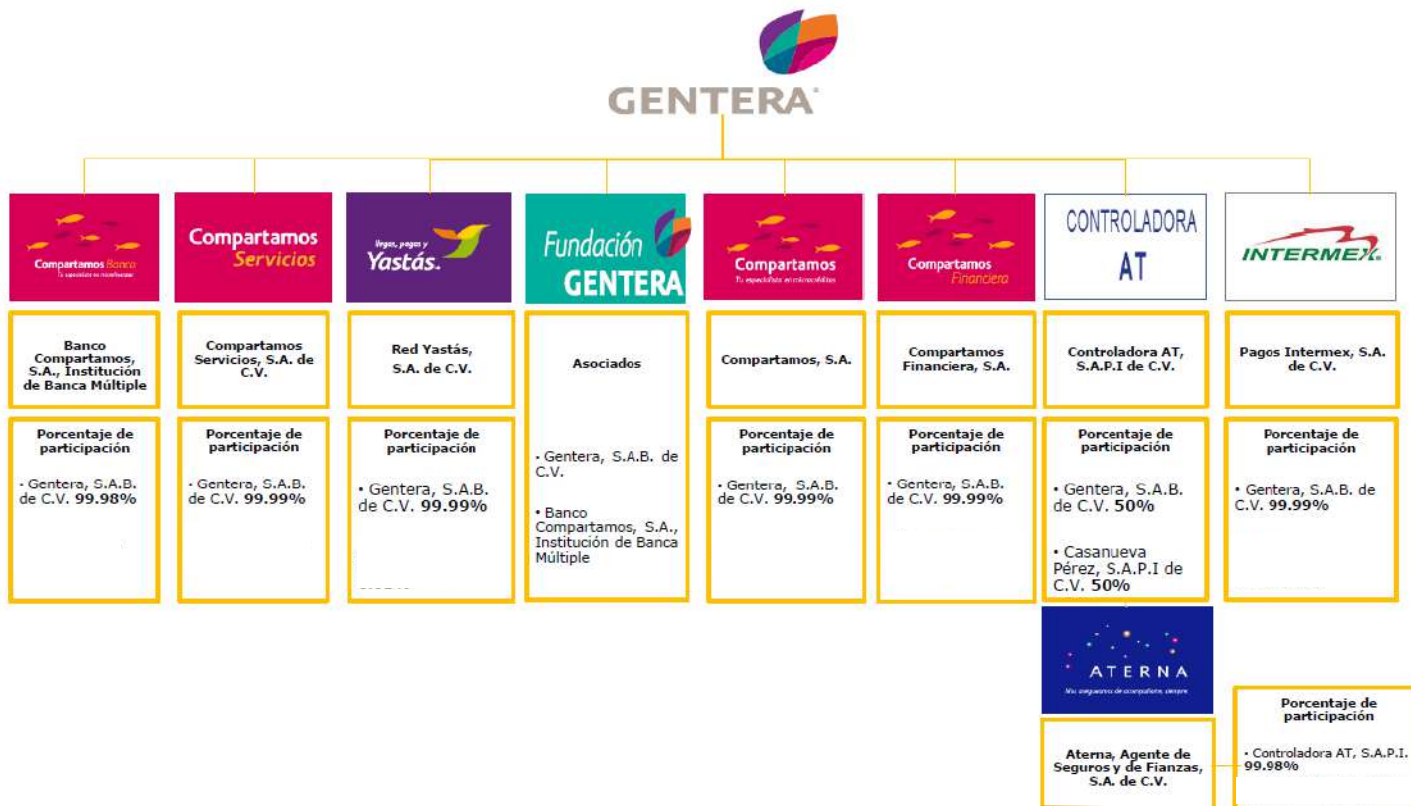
GENTERA

Compartamos Banco
Tu especialista en microfinanzas

Banco Compartamos, S.A., Institución de Banca Múltiple

Porcentaje de participación

• Gentera, S.A.B. de C.V. 99.98%

Compartamos Servicios

Compartamos Servicios, S.A. de C.V.

Porcentaje de participación

• Gentera, S.A.B. de C.V. 99.99%

llegas, pagas y Yastás.

Red Yastás, S.A. de C.V.

Porcentaje de participación

• Gentera, S.A.B. de C.V. 99.99%

Fundación GENTERA

Asociados

• Gentera, S.A.B. de C.V.

• Banco Compartamos, S.A., Institución de Banca Múltiple

Compartamos
Tu especialista en microcréditos

Compartamos, S.A.

Porcentaje de participación

• Gentera, S.A.B. de C.V. 99.99%

Compartamos Financiera

Compartamos Financiera, S.A.

Porcentaje de participación

• Gentera, S.A.B. de C.V. 99.99%

CONTROLADORA AT

Controladora AT, S.A.P.I de C.V.

Porcentaje de participación

• Gentera, S.A.B. de C.V. 50%

• Casanueva Pérez, S.A.P.I de C.V. 50%

INTERMEX

Pagos Intermex, S.A. de C.V.

Porcentaje de participación

• Gentera, S.A.B. de C.V. 99.99%

ATERNA
Mis seguros me acompañan, siempre

Aterna, Agente de Seguros y de Fianzas, S.A. de C.V.

Porcentaje de participación

• Controladora AT, S.A.P.I. 99.98%